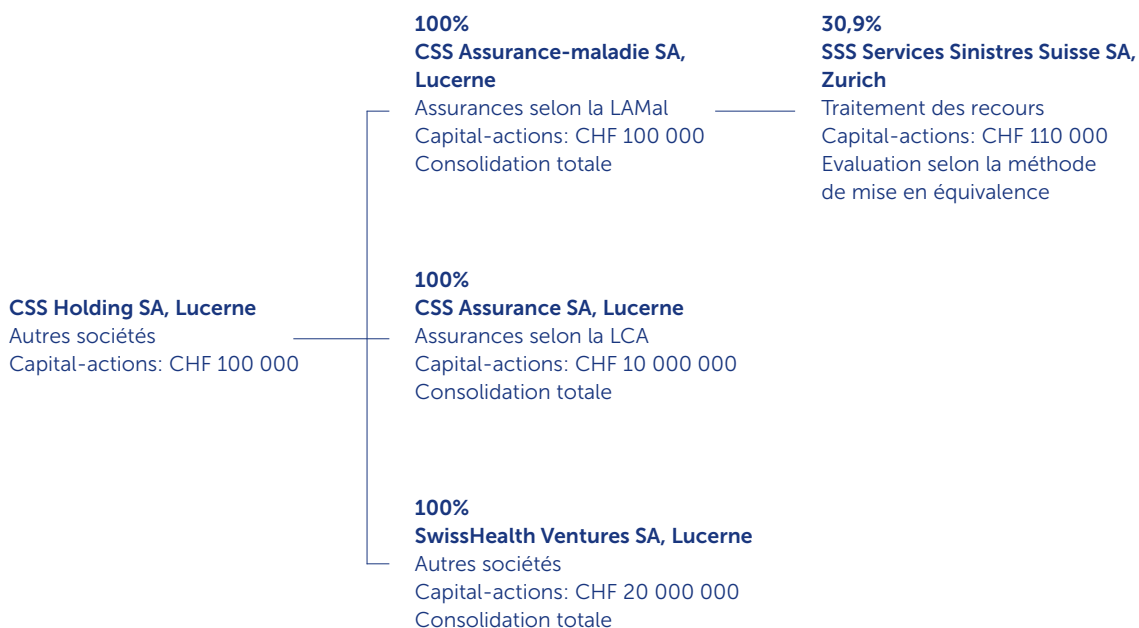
CSS Holding SA, Lucerne
Autres sociétés
Capital-actions: CHF 100 000

100%
CSS Assurance-maladie SA, Lucerne
Assurances selon la LAMal
Capital-actions: CHF 100 000
Consolidation totale

30,9%
SSS Services Sinistres Suisse SA, Zurich
Traitement des recours
Capital-actions: CHF 110 000
Evaluation selon la méthode de mise en équivalence

100%
CSS Assurance SA, Lucerne
Assurances selon la LCA
Capital-actions: CHF 10 000 000
Consolidation totale

100%
SwissHealth Ventures SA, Lucerne
Autres sociétés
Capital-actions: CHF 20 000 000
Consolidation totale